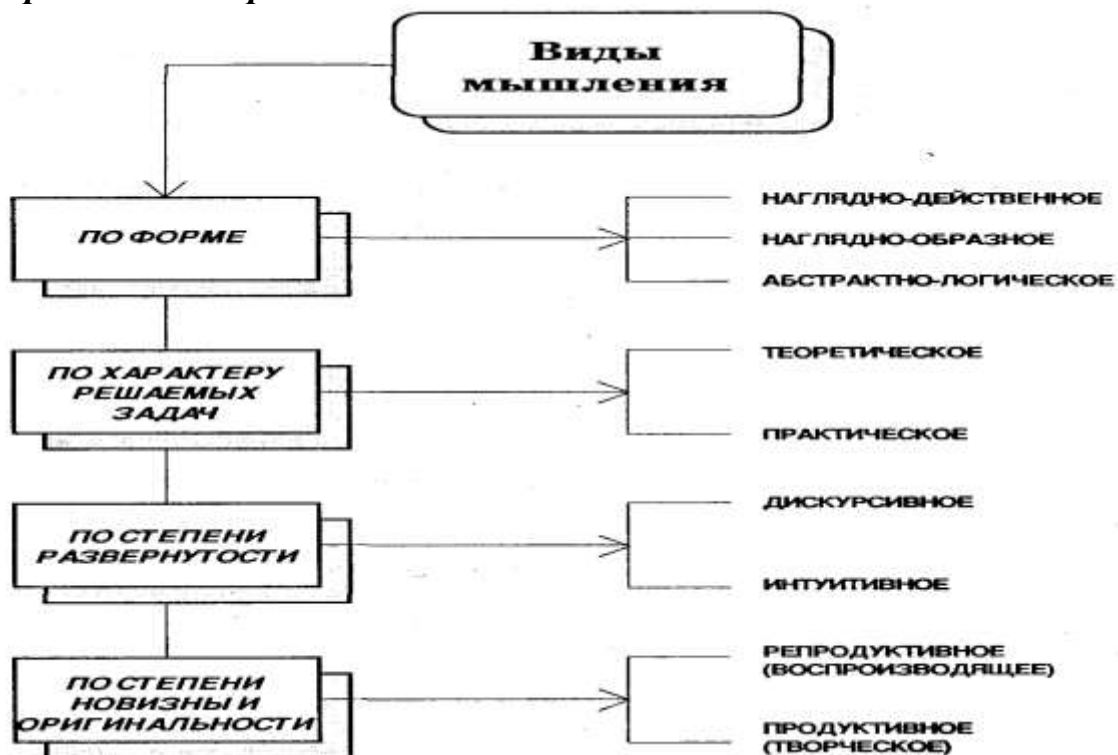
Виды мышления

ПО ФОРМЕ

НАГЛЯДНО-ДЕЙСТВЕННОЕ

НАГЛЯДНО-ОБРАЗНОЕ

АБСТРАКТНО-ЛОГИЧЕСКОЕ

ПО ХАРАКТЕРУ РЕШАЕМЫХ ЗАДАЧ

ТЕОРЕТИЧЕСКОЕ

ПРАКТИЧЕСКОЕ

ПО СТЕПЕНИ РАЗВЕРНУТОСТИ

ДИСКУРСИВНОЕ

ИНТУИТИВНОЕ

ПО СТЕПЕНИ НОВИЗНЫ И ОРИГИНАЛЬНОСТИ

РЕПРОДУКТИВНОЕ (ВОСПРОИЗВОДЯЩЕЕ)

ПРОДУКТИВНОЕ (ТВОРЧЕСКОЕ)